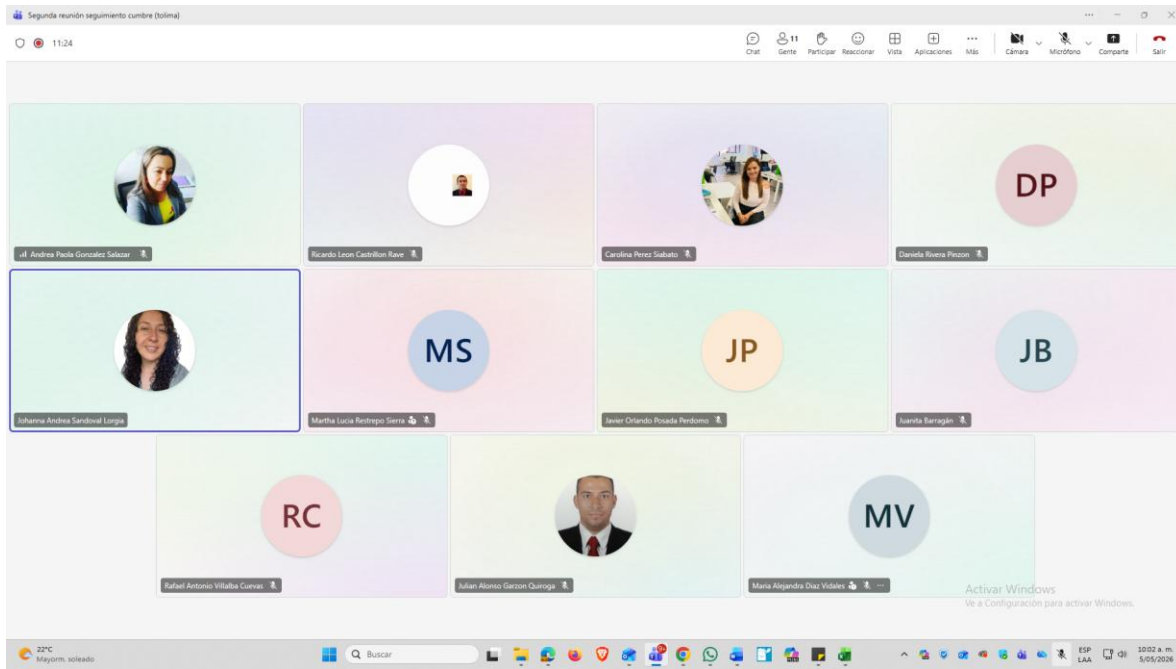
Segunda reunión seguimiento cumbre (tolima)

11:24

Chat
11 Gente
Participar
Reaccionar
Vista
Aplicaciones
Más
Cámara
Micrófono
Comparte
Salir

Andrea Paola Gonzalez Salazar

Ricardo Leon Castrillon Rave

Carolina Perez Siabato

DP
Daniela Rivera Pinzon

Johanna Andrea Sandoval Lorgia

MS
Martha Lucia Restrepo Sierra

JP
Javier Orlando Posada Perdomo

JB
Juanita Barragán

RC
Rafael Antonio Villalba Cuevas

Julian Alonso Garzon Quiroga

MV
Maria Alejandra Diaz Vidales

Activar Windows
Ve a Configuración para activar Windows.

22°C
Mayorm. soleado

Buscar

ESP
LAA

10:02 a. m.
5/05/20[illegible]